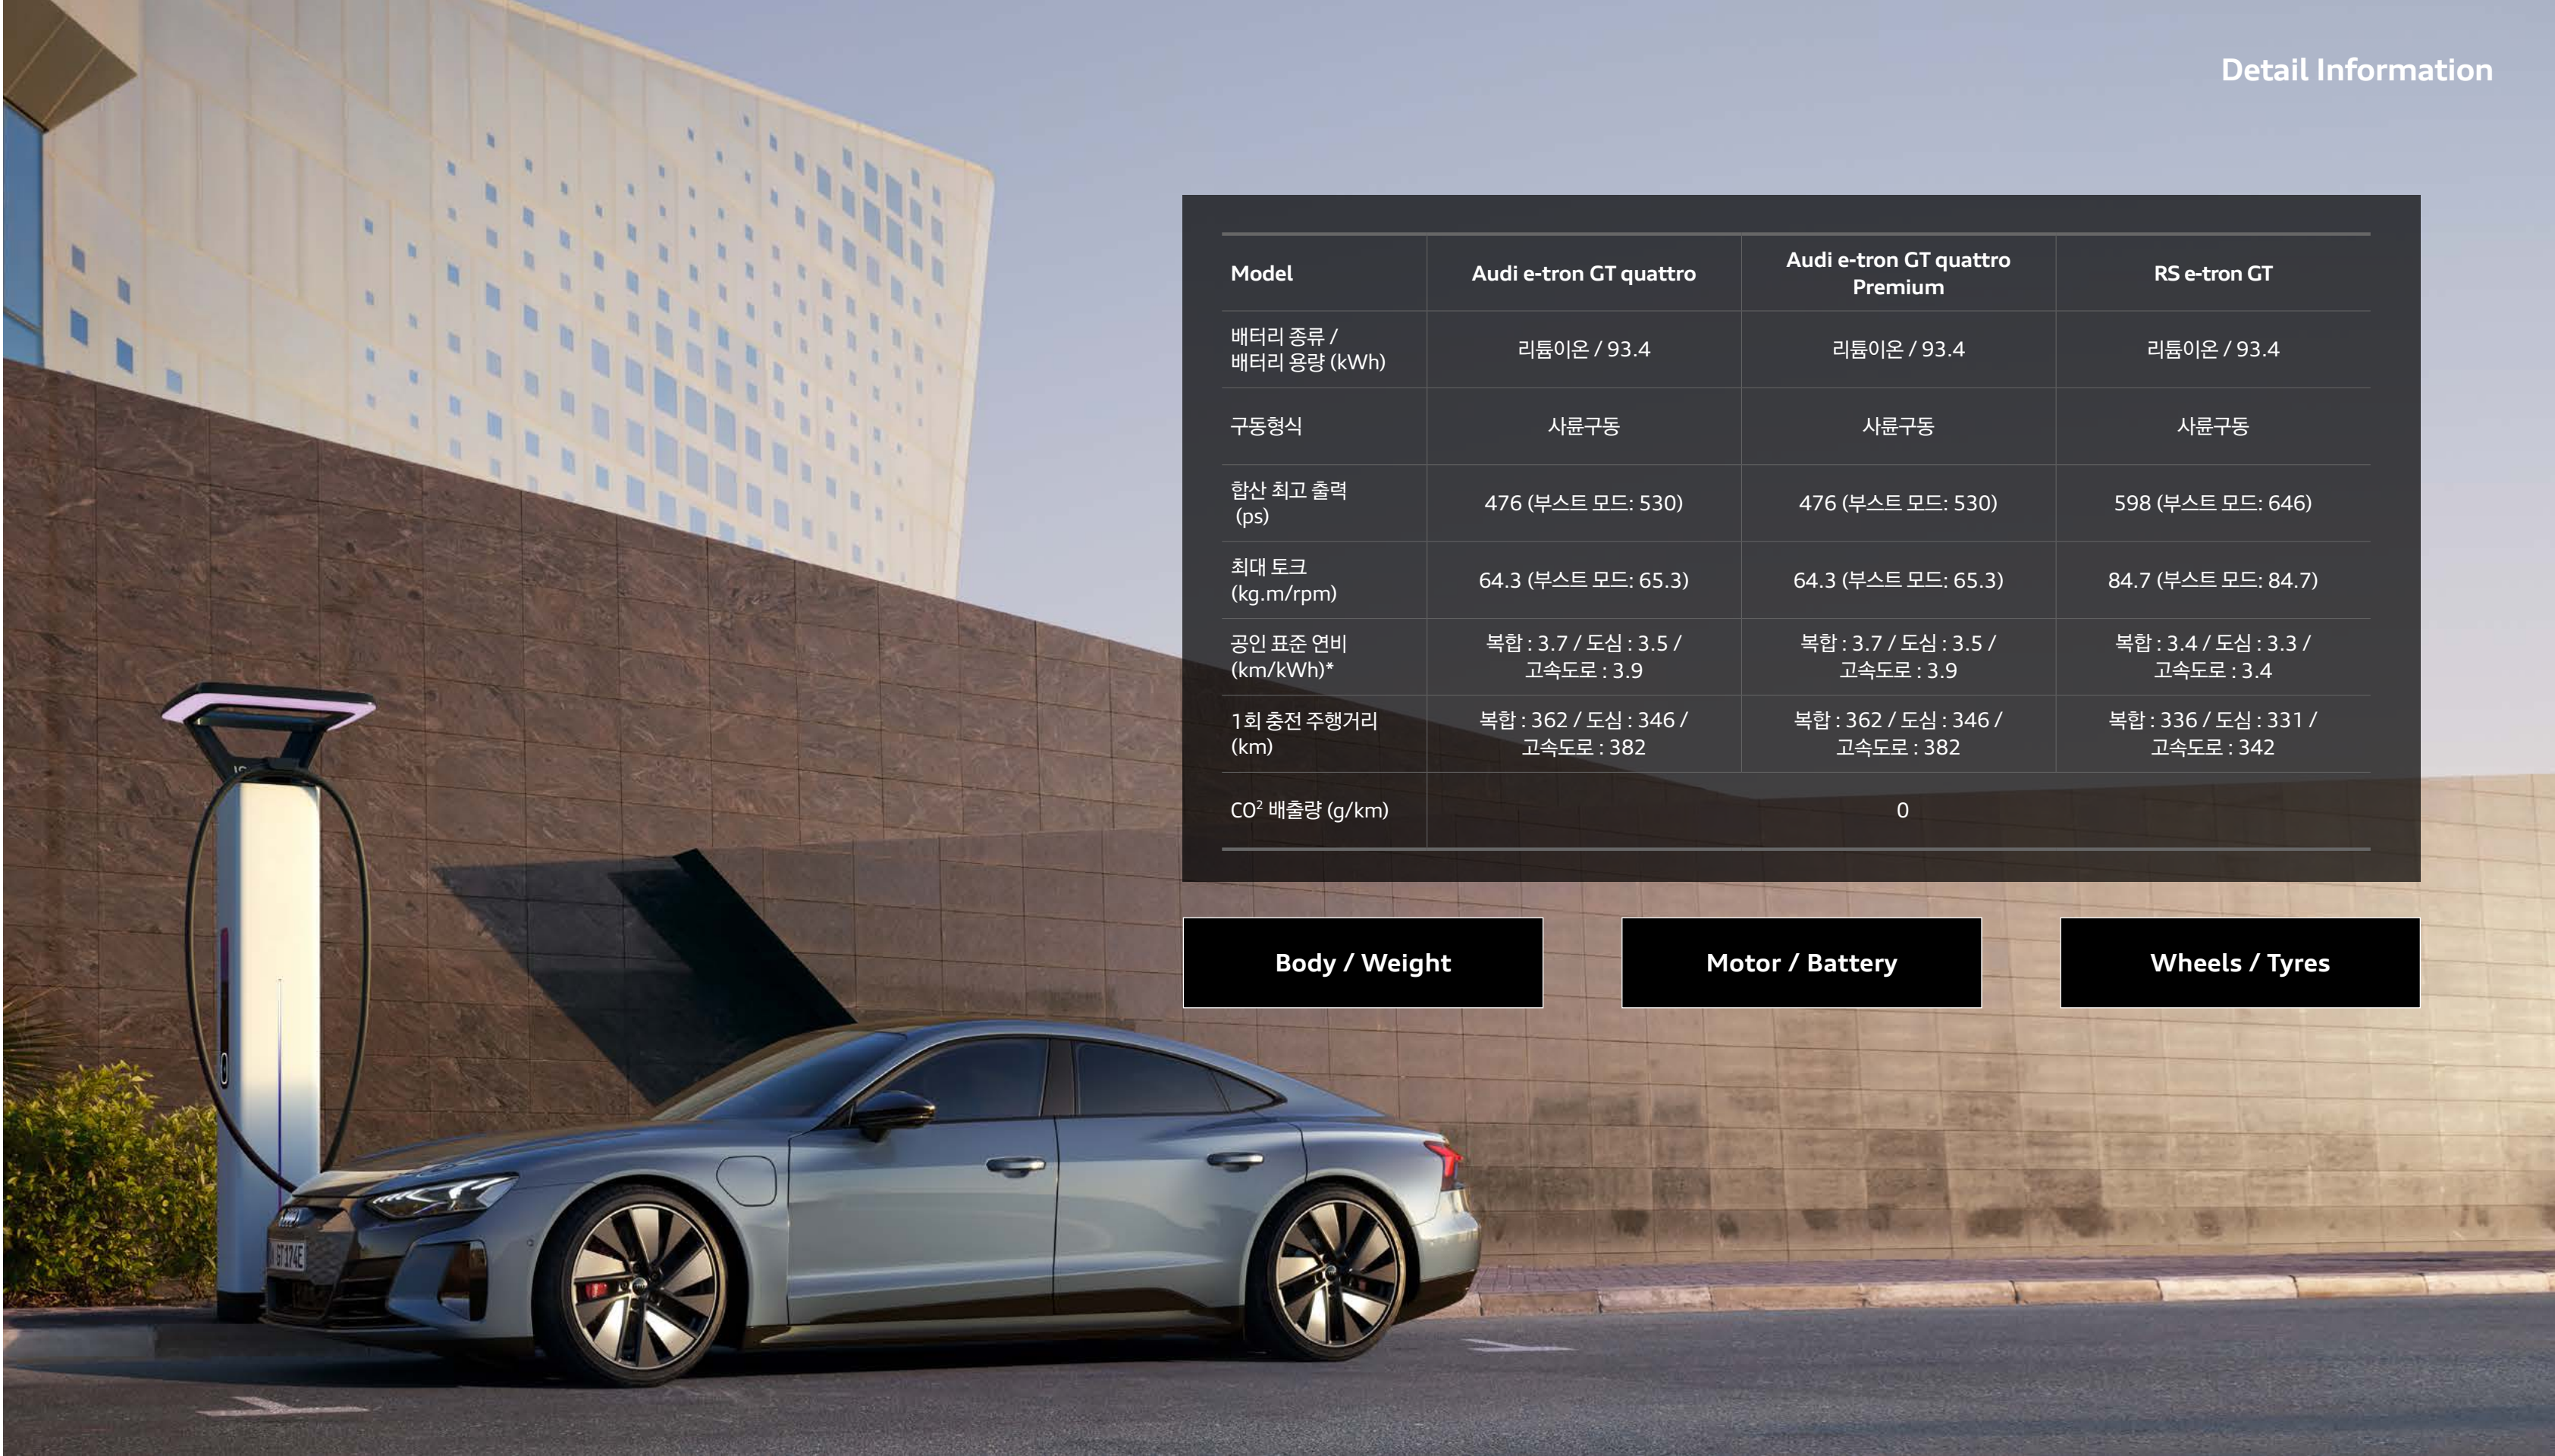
Detail Information

| Model | Audi e-tron GT quattro | Audi e-tron GT quattro Premium | RS e-tron GT |
|---|---|---|---|
| 배터리 종류 / 배터리 용량 (kWh) | 리튬이온 / 93.4 | 리튬이온 / 93.4 | 리튬이온 / 93.4 |
| 구동형식 | 사륜구동 | 사륜구동 | 사륜구동 |
| 합산 최고 출력 (ps) | 476 (부스트 모드: 530) | 476 (부스트 모드: 530) | 598 (부스트 모드: 646) |
| 최대 토크 (kg.m/rpm) | 64.3 (부스트 모드: 65.3) | 64.3 (부스트 모드: 65.3) | 84.7 (부스트 모드: 84.7) |
| 공인 표준 연비 (km/kWh)* | 복합 : 3.7 / 도심 : 3.5 / 고속도로 : 3.9 | 복합 : 3.7 / 도심 : 3.5 / 고속도로 : 3.9 | 복합 : 3.4 / 도심 : 3.3 / 고속도로 : 3.4 |
| 1회 충전 주행거리 (km) | 복합 : 362 / 도심 : 346 / 고속도로 : 382 | 복합 : 362 / 도심 : 346 / 고속도로 : 382 | 복합 : 336 / 도심 : 331 / 고속도로 : 342 |
| $CO^2$ 배출량 (g/km) | 0 | | |

Body / Weight

Motor / Battery

Wheels / Tyres